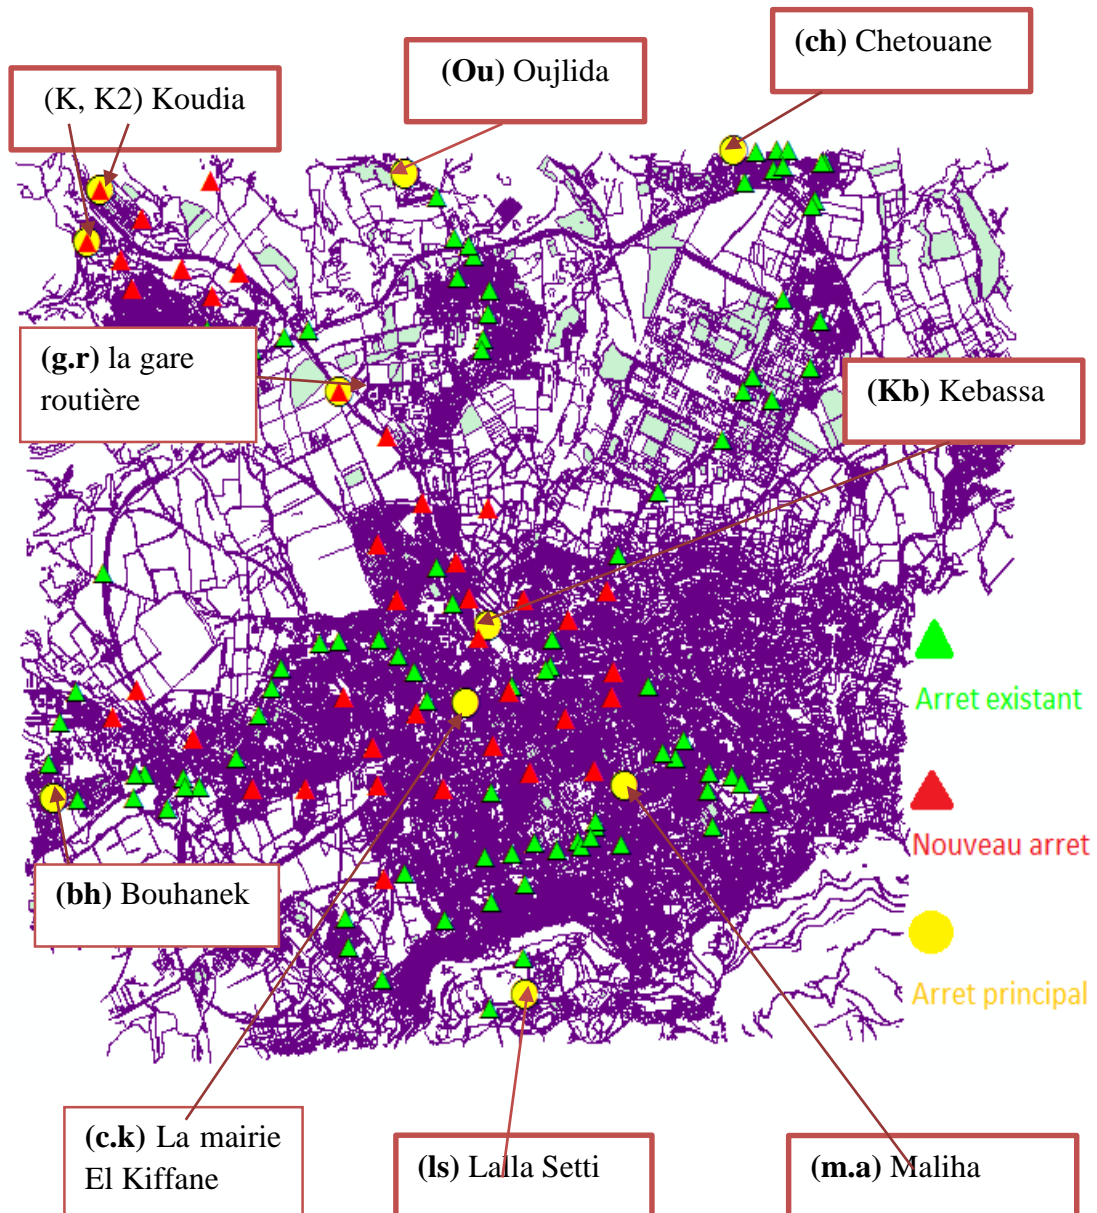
(K, K2) Koudia

(Ou) Oujlida

(ch) Chetouane

(g.r) la gare routière

(Kb) Kebassa

Arret existant

Nouveau arret

Arret principal

(bh) Bouhanek

(c.k) La mairie El Kiffane

(ls) Lalla Setti

(m.a) Maliha